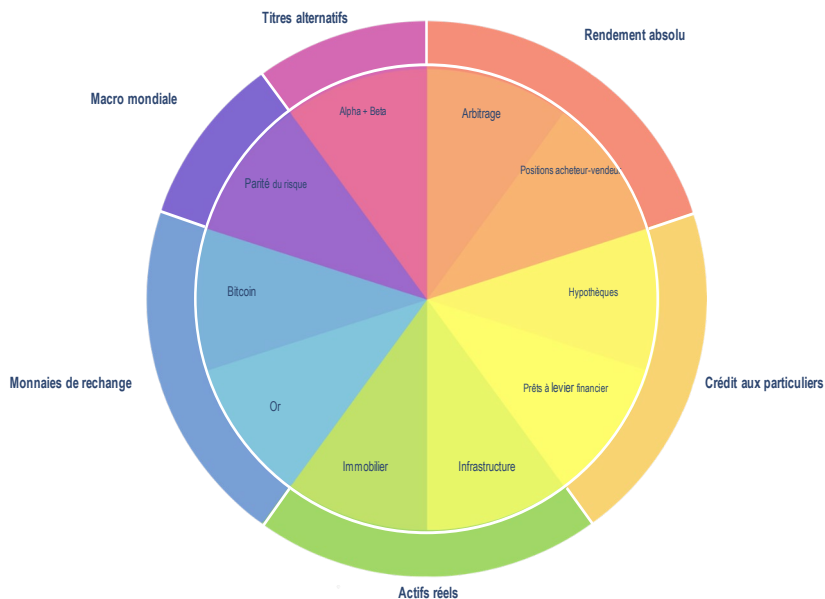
Titres alternatifs

Rendement absolu

Macro mondiale

Alpha + Beta

Arbitrage

Positions acheteur-vendeu

Parité du risque

Hypothèques

Bitcoin

Monnaies de rechange

Prêts à levier financier

Crédit aux particuliers

Or

Immobilier

Infrastructure

Actifs réels